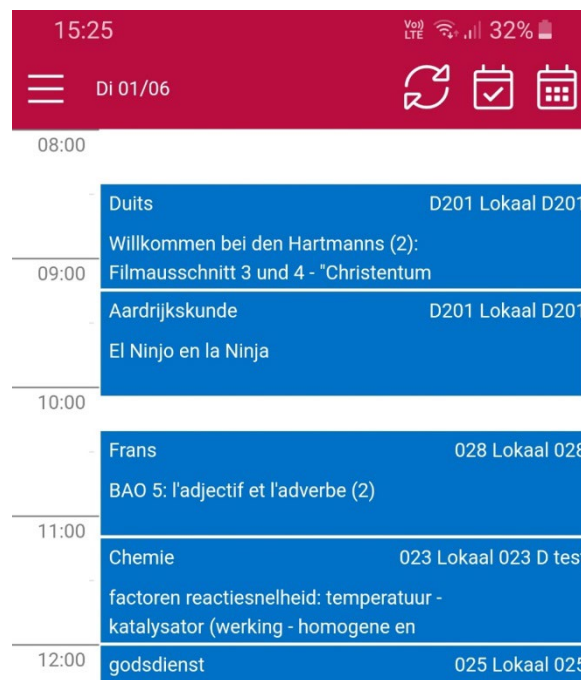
15:25
Vo) LTE 32%

Di 01/06

08:00

Duits D201 Lokaal D201

Willkommen bei den Hartmanns (2): Filmausschnitt 3 und 4 - "Christentum

09:00

Aardrijkskunde D201 Lokaal D201

El Ninjo en la Ninja

10:00

Frans 028 Lokaal 028

BAO 5: l'adjectif et l'adverbe (2)

11:00

Chemie 023 Lokaal 023 D tes

factoren reactiesnelheid: temperatuur - katalysator (werking - homogene en

12:00

godsdienst 025 Lokaal 025